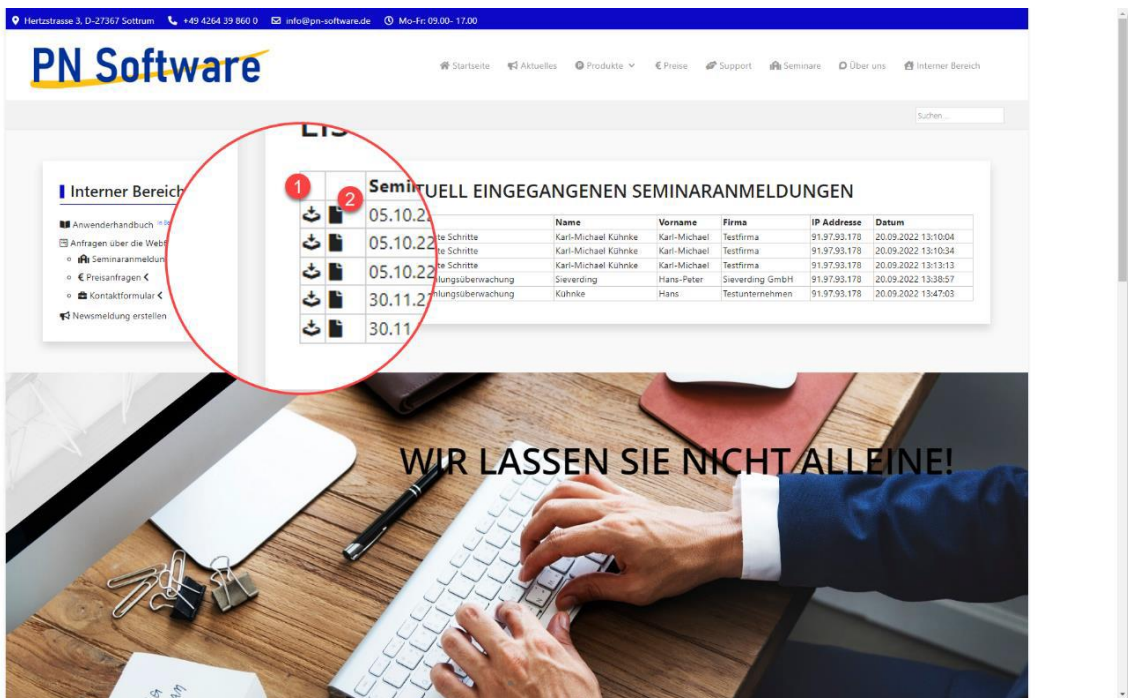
Hertzstrasse 3, D-27367 Sottrum +49 4264 39 860 0 info@pn-software.de Mo-Fr: 09.00- 17.00

PN Software

Startseite Aktuelles Produkte Preise Support Seminare Über uns Interner Bereich

Suchen...

Interner Bereich

Anwenderhandbuch
Anfragen über die Webt
Seminaranmeldun
Preisanfragen
Kontaktformular
Newsmeldung erstellen

LIS

1 2

Semi TUELL EINGEGANGENEN SEMINARANMELDUNGEN

| | | Semi | Name | Vorname | Firma | IP Addresse | Datum |
|---|---|---|---|---|---|---|---|
| | | 05.10.2 te Schritte | Karl-Michael Kühnke | Karl-Michael | Testfirma | 91.97.93.178 | 20.09.2022 13:10:04 |
| | | 05.10.22 te Schritte | Karl-Michael Kühnke | Karl-Michael | Testfirma | 91.97.93.178 | 20.09.2022 13:10:34 |
| | | 05.10.22 te Schritte | Karl-Michael Kühnke | Karl-Michael | Testfirma | 91.97.93.178 | 20.09.2022 13:13:13 |
| | | 30.11.2 lungsüberwachung | Sieverding | Hans-Peter | Sieverding GmbH | 91.97.93.178 | 20.09.2022 13:38:57 |
| | | 30.11 lungsüberwachung | Kühnke | Hans | Testunternehmen | 91.97.93.178 | 20.09.2022 13:47:03 |

WIR LASSEN SIE NICHT ALLEINE!